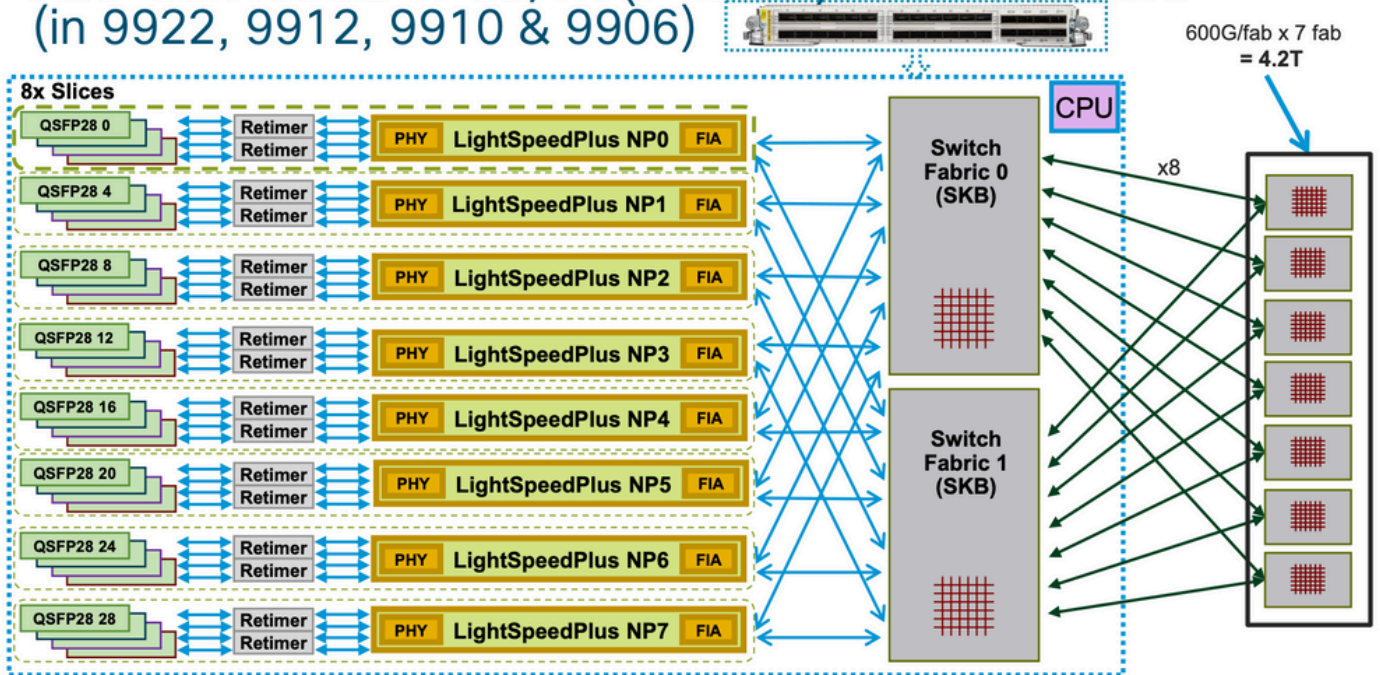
(in 9922, 9912, 9910 & 9906)

600G/fab x 7 fab
= 4.2T

8x Slices

CPU

QSFP28 0
Retimer
Retimer
PHY LightSpeedPlus NP0 FIA

QSFP28 4
Retimer
Retimer
PHY LightSpeedPlus NP1 FIA

QSFP28 8
Retimer
Retimer
PHY LightSpeedPlus NP2 FIA

QSFP28 12
Retimer
Retimer
PHY LightSpeedPlus NP3 FIA

QSFP28 16
Retimer
Retimer
PHY LightSpeedPlus NP4 FIA

QSFP28 20
Retimer
Retimer
PHY LightSpeedPlus NP5 FIA

QSFP28 24
Retimer
Retimer
PHY LightSpeedPlus NP6 FIA

QSFP28 28
Retimer
Retimer
PHY LightSpeedPlus NP7 FIA

Switch Fabric 0 (SKB)

Switch Fabric 1 (SKB)

x8